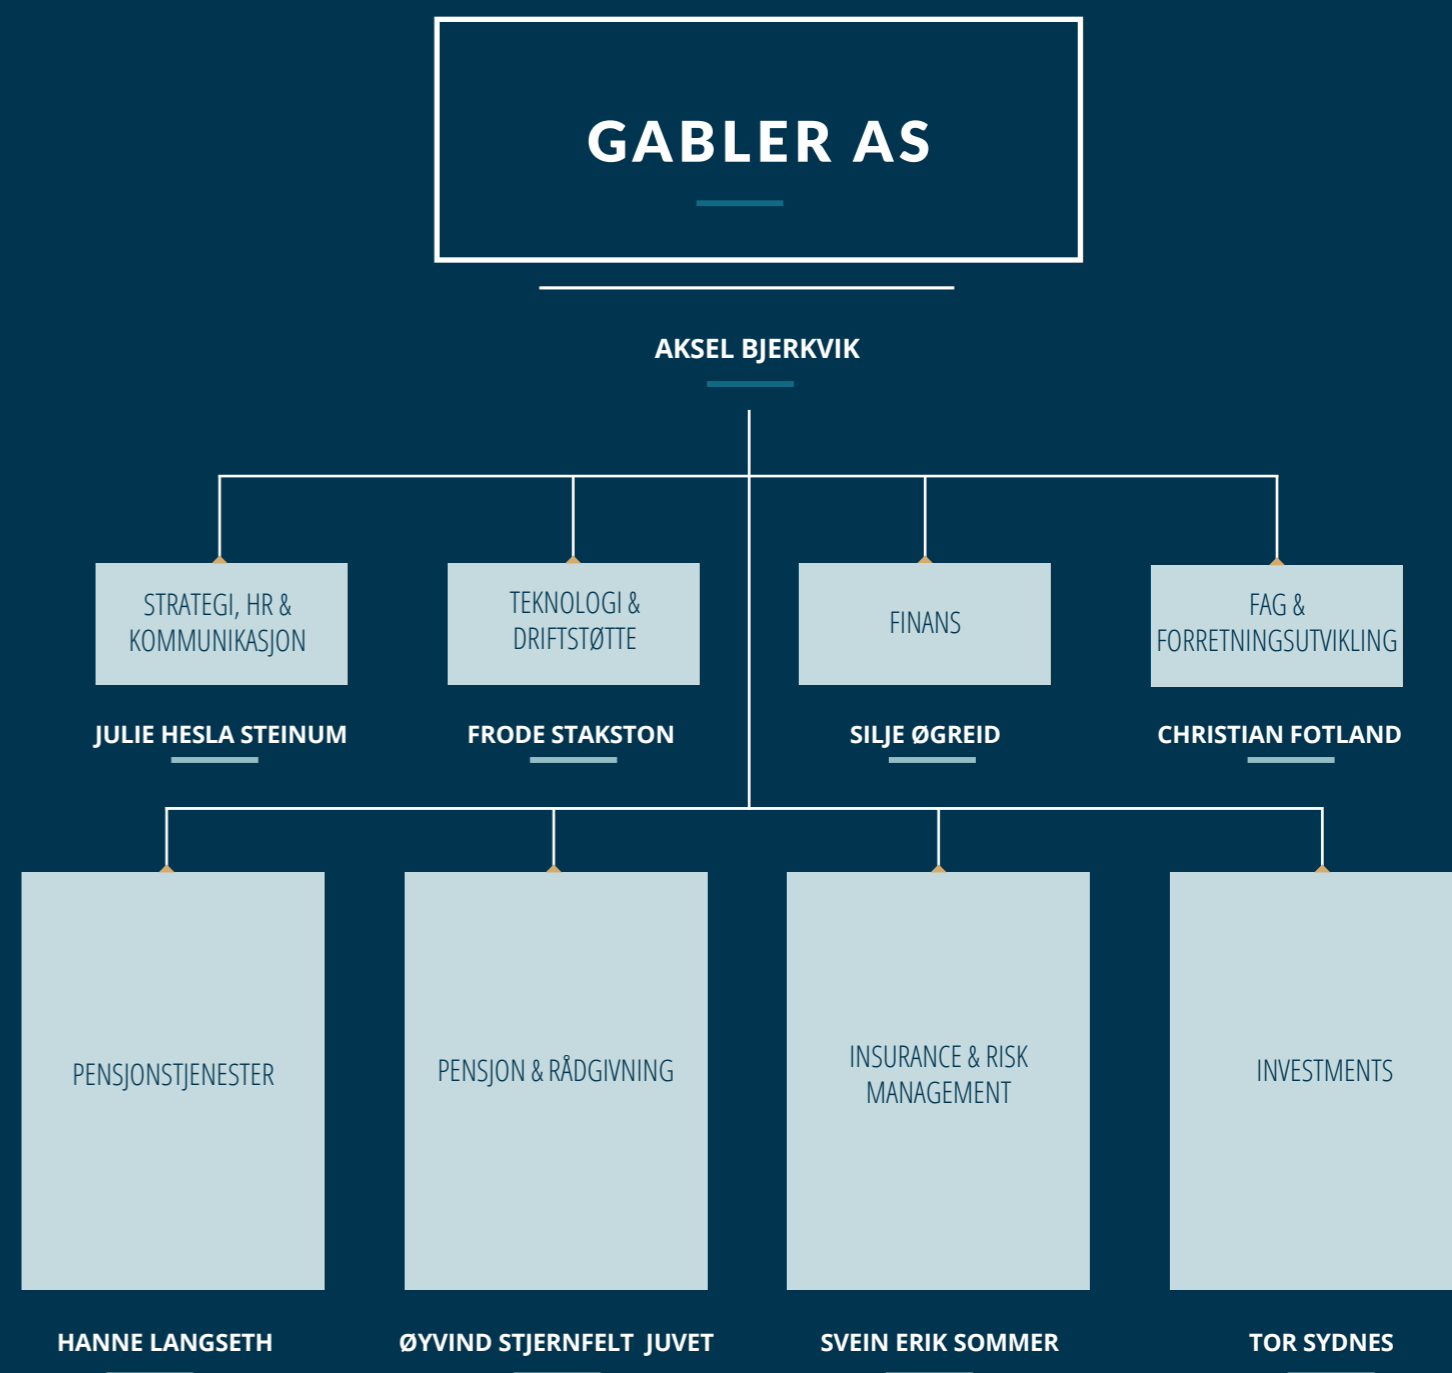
GABLER AS

AKSEL BJERKVIK

STRATEGI, HR & KOMMUNIKASJON

JULIE HESLA STEINUM

TEKNOLOGI & DRIFTSTØTTE

FRODE STAKSTON

FINANS

SILJE ØGREID

FAG & FORRETNINGSUTVIKLING

CHRISTIAN FOTLAND

PENSJONSTJENESTER

HANNE LANGSETH

PENSJON & RÅDGIVNING

ØYVIND STJERNFELT JUVET

INSURANCE & RISK MANAGEMENT

SVEIN ERIK SOMMER

INVESTMENTS

TOR SYDNES